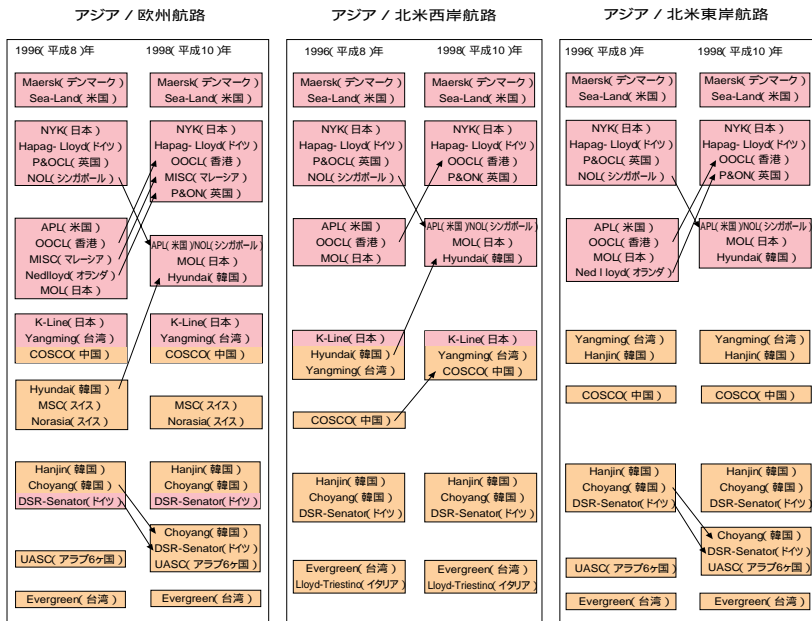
アジア / 欧州航路

1996( 平成8 )年

1998( 平成10 )年

Maersk( デンマーク )
Sea-Land( 米国 )

NYK( 日本 )
Hapag- Lloyd( ドイツ )
P&OCL( 英国 )
NOL( シンガポール )

APL( 米国 )
OOCL( 香港 )
MISC( マレーシア )
Nedlloyd( オランダ )
MOL( 日本 )

K-Line( 日本 )
Yangming( 台湾 )
COSCO( 中国 )

Hyundai( 韓国 )
MSC( スイス )
Norasia( スイス )

Hanjin( 韓国 )
Choyang( 韓国 )
DSR-Senator( ドイツ )

UASC( アラブ6ヶ国 )

Evergreen( 台湾 )

Maersk( デンマーク )
Sea-Land( 米国 )

NYK( 日本 )
Hapag- Lloyd( ドイツ )
OOCL( 香港 )
MISC( マレーシア )
P&ON( 英国 )

APL( 米国 )NOL( シンガポール )
MOL( 日本 )
Hyundai( 韓国 )

K-Line( 日本 )
Yangming( 台湾 )
COSCO( 中国 )

MSC( スイス )
Norasia( スイス )

Hanjin( 韓国 )
Choyang( 韓国 )
DSR-Senator( ドイツ )

Choyang( 韓国 )
DSR-Senator( ドイツ )
UASC( アラブ6ヶ国 )

Evergreen( 台湾 )

アジア / 北米西岸航路

1996( 平成8 )年

1998( 平成10 )年

Maersk( デンマーク )
Sea-Land( 米国 )

NYK( 日本 )
Hapag- Lloyd( ドイツ )
P&OCL( 英国 )
NOL( シンガポール )

APL( 米国 )
OOCL( 香港 )
MOL( 日本 )

K-Line( 日本 )
Hyundai( 韓国 )
Yangming( 台湾 )

COSCO( 中国 )

Hanjin( 韓国 )
Choyang( 韓国 )
DSR-Senator( ドイツ )

Evergreen( 台湾 )
Lloyd-Triestino( イタリア )

Maersk( デンマーク )
Sea-Land( 米国 )

NYK( 日本 )
Hapag- Lloyd( ドイツ )
OOCL( 香港 )
P&ON( 英国 )

APL( 米国 )NOL( シンガポール )
MOL( 日本 )
Hyundai( 韓国 )

K-Line( 日本 )
Yangming( 台湾 )
COSCO( 中国 )

Hanjin( 韓国 )
Choyang( 韓国 )
DSR-Senator( ドイツ )

Evergreen( 台湾 )
Lloyd-Triestino( イタリア )

アジア / 北米東岸航路

1996( 平成8 )年

1998( 平成10 )年

Maersk( デンマーク )
Sea-Land( 米国 )

NYK( 日本 )
Hapag- Lloyd( ドイツ )
P&OCL( 英国 )
NOL( シンガポール )

APL( 米国 )
OOCL( 香港 )
MOL( 日本 )
Ned l loyd( オランダ )

Yangming( 台湾 )
Hanjin( 韓国 )

COSCO( 中国 )

Hanjin( 韓国 )
Choyang( 韓国 )
DSR-Senator( ドイツ )

UASC( アラブ6ヶ国 )

Evergreen( 台湾 )

Maersk( デンマーク )
Sea-Land( 米国 )

NYK( 日本 )
Hapag- Lloyd( ドイツ )
OOCL( 香港 )
P&ON( 英国 )

APL( 米国 )NOL( シンガポール )
MOL( 日本 )
Hyundai( 韓国 )

Yangming( 台湾 )
Hanjin( 韓国 )

COSCO( 中国 )

Hanjin( 韓国 )
Choyang( 韓国 )
DSR-Senator( ドイツ )

Choyang( 韓国 )
DSR-Senator( ドイツ )
UASC( アラブ6ヶ国 )

Evergreen( 台湾 )